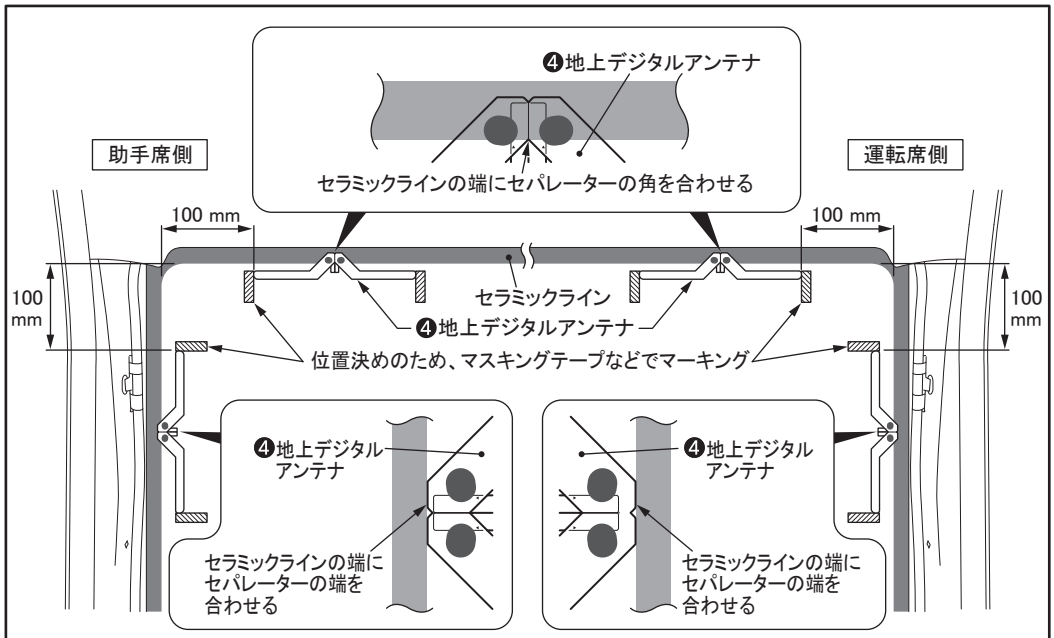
❹地上デジタルアンテナ

助手席側

運転席側

セラミックラインの端にセパレーターの角を合わせる

100 mm

100 mm

100 mm

100 mm

セラミックライン

❹地上デジタルアンテナ

位置決めのため、マスキングテープなどでマーキング

❹地上デジタルアンテナ

❹地上デジタルアンテナ

セラミックラインの端にセパレーターの端を合わせる

セラミックラインの端にセパレーターの端を合わせる